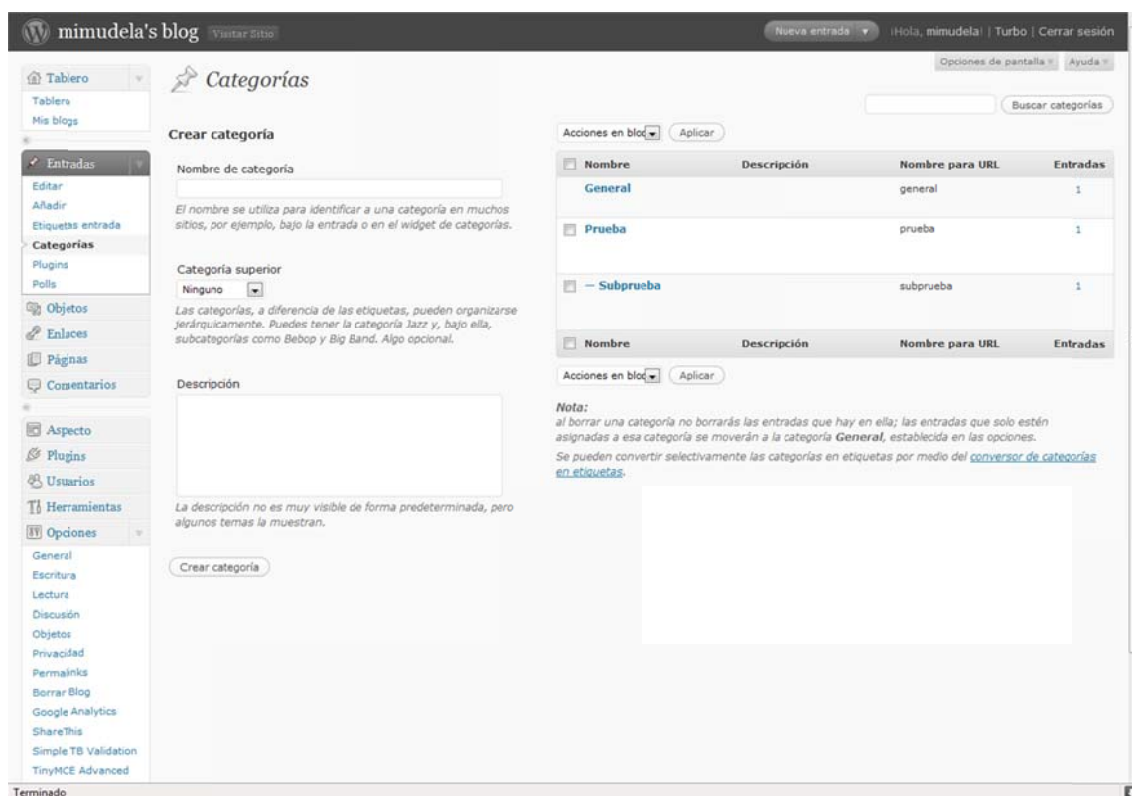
mimudela's blog Visitar Sitio

Nueva entrada ¡Hola, mimudela! | Turbo | Cerrar sesión

Opciones de pantalla Ayuda

Tablero
Tablero
Mis blogs

Entradas
Editar
Añadir
Etiquetas entrada
Categorías
Plugins
Polls

Objetos
Enlaces
Páginas
Comentarios

Aspecto
Plugins
Usuarios
Herramientas
Opciones
General
Escritura
Lectura
Discusión
Objetos
Privacidad
Permalinks
Borrar Blog
Google Analytics
ShareThis
Simple TB Validation
TinyMCE Advanced

Categorías

Buscar categorías

Crear categoría

Nombre de categoría

El nombre se utiliza para identificar a una categoría en muchos sitios, por ejemplo, bajo la entrada o en el widget de categorías.

Categoría superior
Ninguno

Las categorías, a diferencia de las etiquetas, pueden organizarse jerárquicamente. Puedes tener la categoría Jazz y, bajo ella, subcategorías como Bebop y Big Band. Algo opcional.

Descripción

La descripción no es muy visible de forma predeterminada, pero algunos temas la muestran.

Crear categoría

Acciones en bloq Aplicar

| Nombre | Descripción | Nombre para URL | Entradas |
|---|---|---|---|
| General | | general | 1 |
| Prueba | | prueba | 1 |
| — Subprueba | | subprueba | 1 |
| Nombre | Descripción | Nombre para URL | Entradas |

Acciones en bloq Aplicar

Nota:
al borrar una categoría no borrarás las entradas que hay en ella; las entradas que solo estén asignadas a esa categoría se moverán a la categoría General, establecida en las opciones.

Se pueden convertir selectivamente las categorías en etiquetas por medio del conversor de categorías en etiquetas.

Terminado